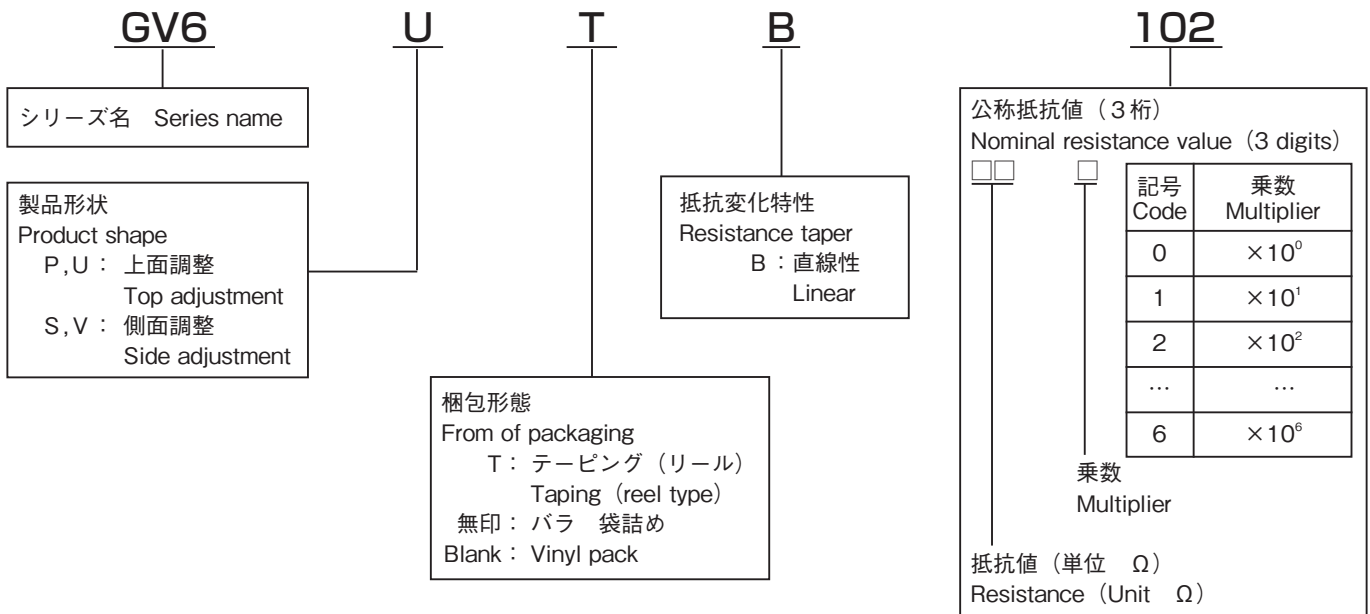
GV6 U T B 102

シリーズ名 Series name

製品形状
Product shape
P,U： 上面調整
Top adjustment
S,V： 側面調整
Side adjustment

梱包形態
From of packaging
T： テーピング（リール）
Taping（reel type）
無印： バラ 袋詰め
Blank： Vinyl pack

抵抗変化特性
Resistance taper
B：直線性
Linear

公称抵抗値（3桁）
Nominal resistance value（3 digits）
□□ □

| 記号 Code | 乗数 Multiplier |
|---|---|
| 0 | $\times10^0$ |
| 1 | $\times10^1$ |
| 2 | $\times10^2$ |
| … | … |
| 6 | $\times10^6$ |

乗数
Multiplier

抵抗値（単位 Ω）
Resistance（Unit Ω）